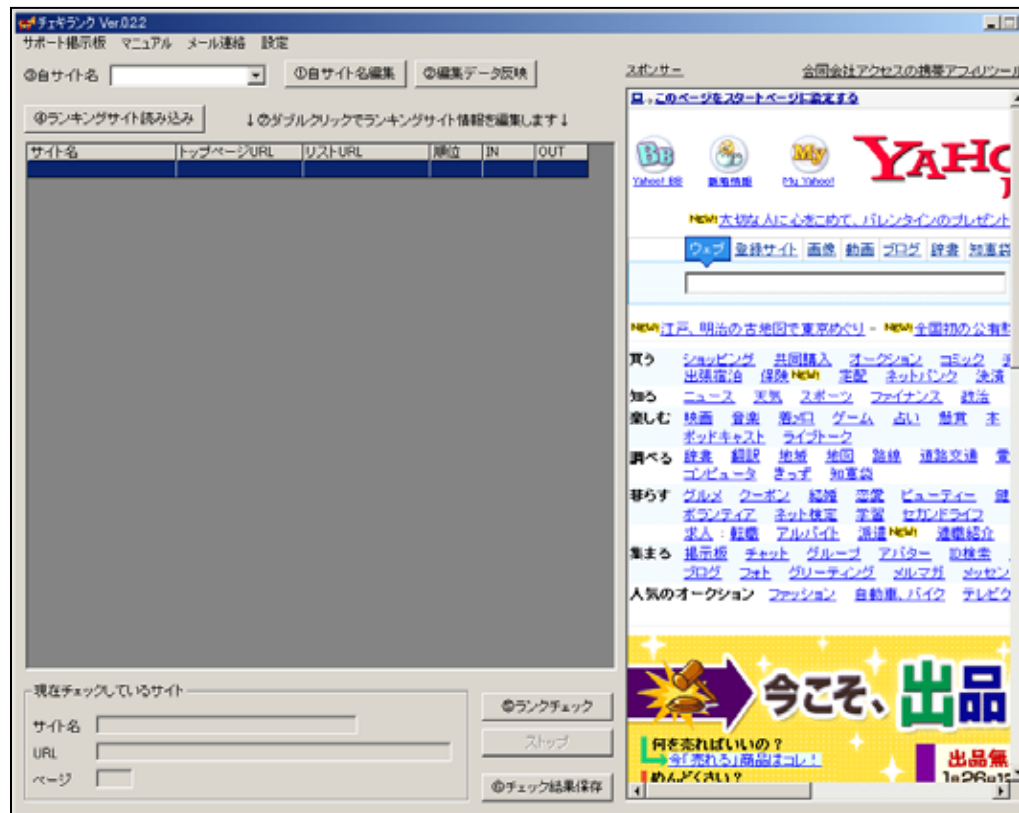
チェキランク Ver.0.2.2
サポート掲示板　マニュアル　メール連絡　設定
⓪自サイト名
①自サイト名編集
②編集データ反映
③ランキングサイト読み込み
↓④ダブルクリックでランキングサイト情報を編集します↓

| サイト名 | トップページURL | リストURL | 順位 | IN | OUT |
|---|---|---|---|---|---|

現在チェックしているサイト
サイト名
URL
ページ
⑤ランクチェック
ストップ
⑥チェック結果保存

スポンサー
合同会社アクセスの携帯アフィリツール

このページをスタートページに設定する
Yahoo! BB　路線情報　My Yahoo!
YAHO
NEW! 大切な人に心をこめて、バレンタインのプレゼント
ウェブ　登録サイト　画像　動画　ブログ　辞書　知恵袋
NEW! 江戸、明治の古地図で東京めぐり - NEW! 全国初の公有
買う　ショッピング　共同購入　オークション　コミック
出張宿泊　保険 NEW!　宅配　ネットバンク　決済
知る　ニュース　天気　スポーツ　ファイナンス　政治
楽しむ　映画　音楽　着メロ　ゲーム　占い　懸賞
ポッドキャスト　ライブトーク
調べる　辞書　翻訳　地域　地図　路線　道路交通
コンピュータ　きっず　知恵袋
暮らす　グルメ　クーポン　結婚　恋愛　ビューティー
ボランティア　ネット検定　学習　セカンドライフ
求人・転職　アルバイト　派遣 NEW!　速機紹介
集まる　掲示板　チャット　グループ　アバター　段検索
ブログ　フォト　グリーティング　メルマガ　メッセン
人気のオークション　ファッション　自動車、バイク　テレビ
今こそ、出品
何を売ればいいの？
今「売れる」商品はコレ！
めんどくさい？
出品無
1a26日